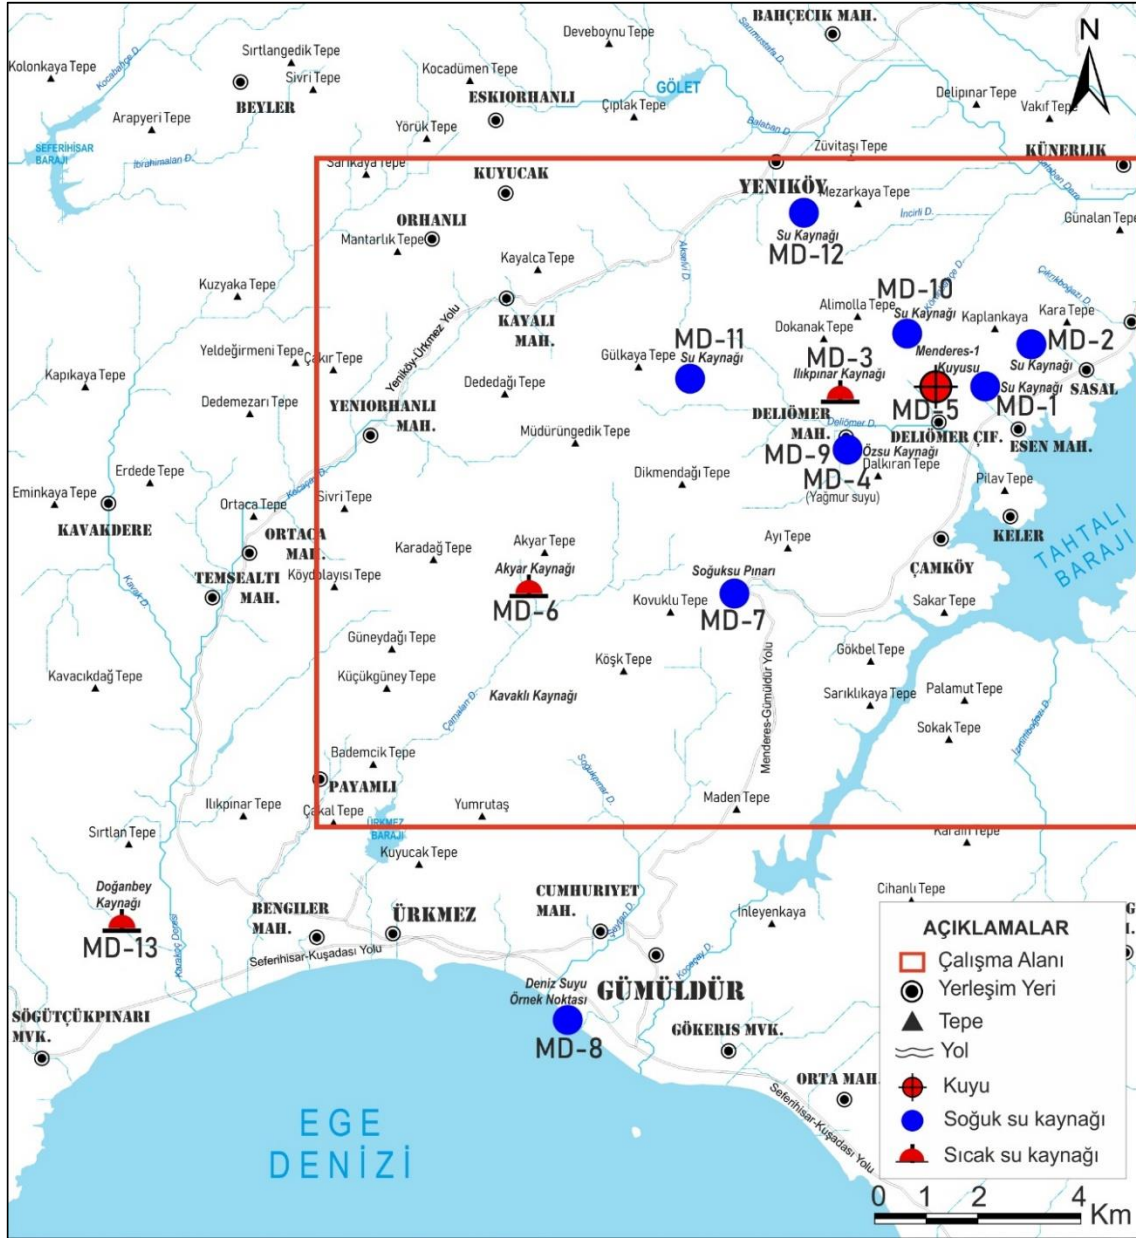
BAHÇECİK MAH.
N
Deveboynu Tepe
Kolonkaya Tepe
Sırtlangedik Tepe
Sivri Tepe
Kocadümen Tepe
GÖLET
BEYLER
ESKİORHANLI
Delipınar Tepe
Vakıf Tepe
Arapyeri Tepe
Çıplak Tepe
Yörük Tepe
SEFERİHİSAR BARAJI
İbrahimalan D.
Balaban D.
Züvitası Tepe
KÜNERLİK
Sarıkaya Tepe
KUYUCAK
YENİKÖY
Mezarkaya Tepe
ORHANLI
İncirli D.
Günalan Tepe
Mantarlık Tepe
Su Kaynağı
MD-12
Kayalca Tepe
Kuzyaka Tepe
MD-10
Alimolla Tepe
Kara Tepe
Yeniköy-Ürkmez Yolu
KAYALI MAH.
Su Kaynağı
Kaplankaya
Dokanak Tepe
MD-11
MD-2
Yeldeğirmeni Tepe
Çakır Tepe
Gülkaya Tepe
Su Kaynağı
MD-3
Menderes-1 Kuyusu
Su Kaynağı
Kapıkaya Tepe
Dededağı Tepe
Ilıkpınar Kaynağı
Su Kaynağı
SASAL
Dedemezarı Tepe
YENİORHANLI MAH.
DELİÖMER MAH.
MD-5
MD-1
Deliömer D.
Müdürüngedik Tepe
DELİÖMER ÇİF.
ESEN MAH.
MD-9
Özsu Kaynağı
Dalkıran Tepe
Erdede Tepe
Dikmendağı Tepe
MD-4
(Yağmur suyu)
Pilav Tepe
Eminkaya Tepe
Sivri Tepe
KAVAKDERE
Ortaca Tepe
KELER
TAHTALI BARAJI
ORTACA MAH.
Akyar Tepe
Ayı Tepe
Karadağ Tepe
ÇAMKÖY
TEMSEALTI MAH.
Köydolayısı Tepe
Akyar Kaynağı
Soğuksu Pınarı
Sakar Tepe
MD-6
Kovuklu Tepe
MD-7
Güneydağı Tepe
Köşk Tepe
Gökbel Tepe
Kavacıkdağ Tepe
Küçükgüney Tepe
Menderes-Gümüldür Yolu
Palamut Tepe
Kavaklı Kaynağı
Sarıklıkaya Tepe
Sokak Tepe
Bademcik Tepe
PAYAMLI
Ilıkpınar Tepe
Çakal Tepe
Yumrutaş
Maden Tepe
Sırtlan Tepe
ÜRKMEZ BARAJI
Karaın Tepe
Kuyucak Tepe
Cihanlı Tepe
Doğanbey Kaynağı
CUMHURİYET MAH.
AÇIKLAMALAR
MD-13
BENGİLER MAH.
ÜRKMEZ
İnleyenkaya
Çalışma Alanı
Seferihisar-Kuşadası Yolu
Yerleşim Yeri
Deniz Suyu Örnek Noktası
GÜMÜLDÜR
Tepe
SÖĞÜTÇÜKPINARI MVK.
GÖKERİS MVK.
Yol
MD-8
ORTA MAH.
Kuyu
Seferihisar-Kuşadası Yolu
Soğuk su kaynağı
EGE DENİZİ
Sıcak su kaynağı
0 1 2 4 Km